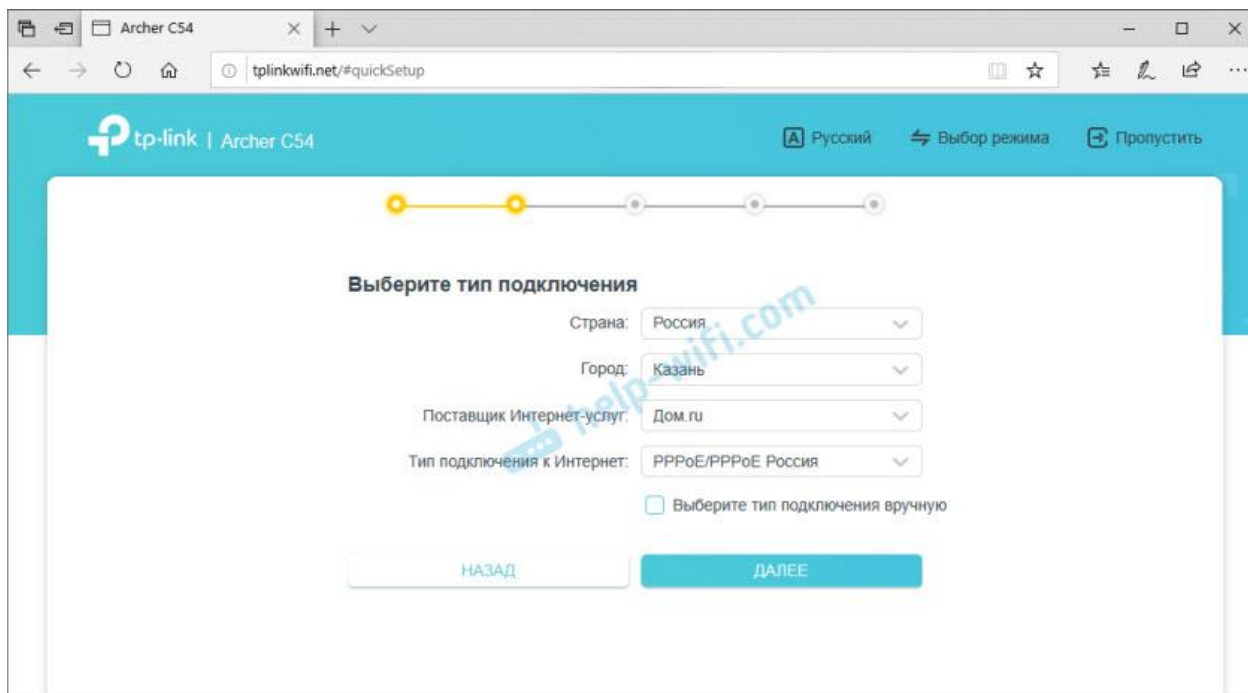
Archer C54

tplinkwifi.net/#quickSetup

tp-link | Archer C54

A Русский
Выбор режима
Пропустить

Выберите тип подключения

Страна: Россия

Город: Казань

Поставщик Интернет-услуг: Дом.ru

Тип подключения к Интернет: PPPoE/PPPoE Россия

Выберите тип подключения вручную

НАЗАД

ДАЛЕЕ

help-wifi.com